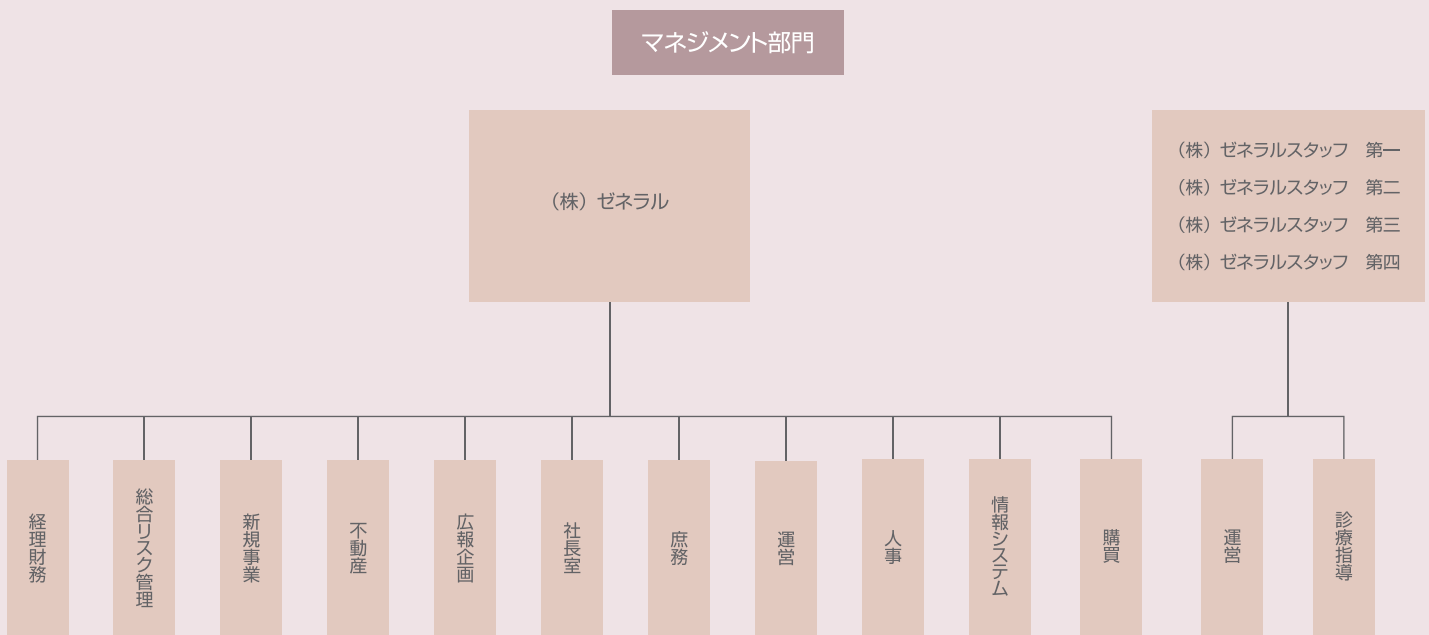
マネジメント部門

（株）ゼネラル

（株）ゼネラルスタッフ　第一
（株）ゼネラルスタッフ　第二
（株）ゼネラルスタッフ　第三
（株）ゼネラルスタッフ　第四

経理財務

総合リスク管理

新規事業

不動産

広報企画

社長室

庶務

運営

人事

情報システム

購買

運営

診療指導